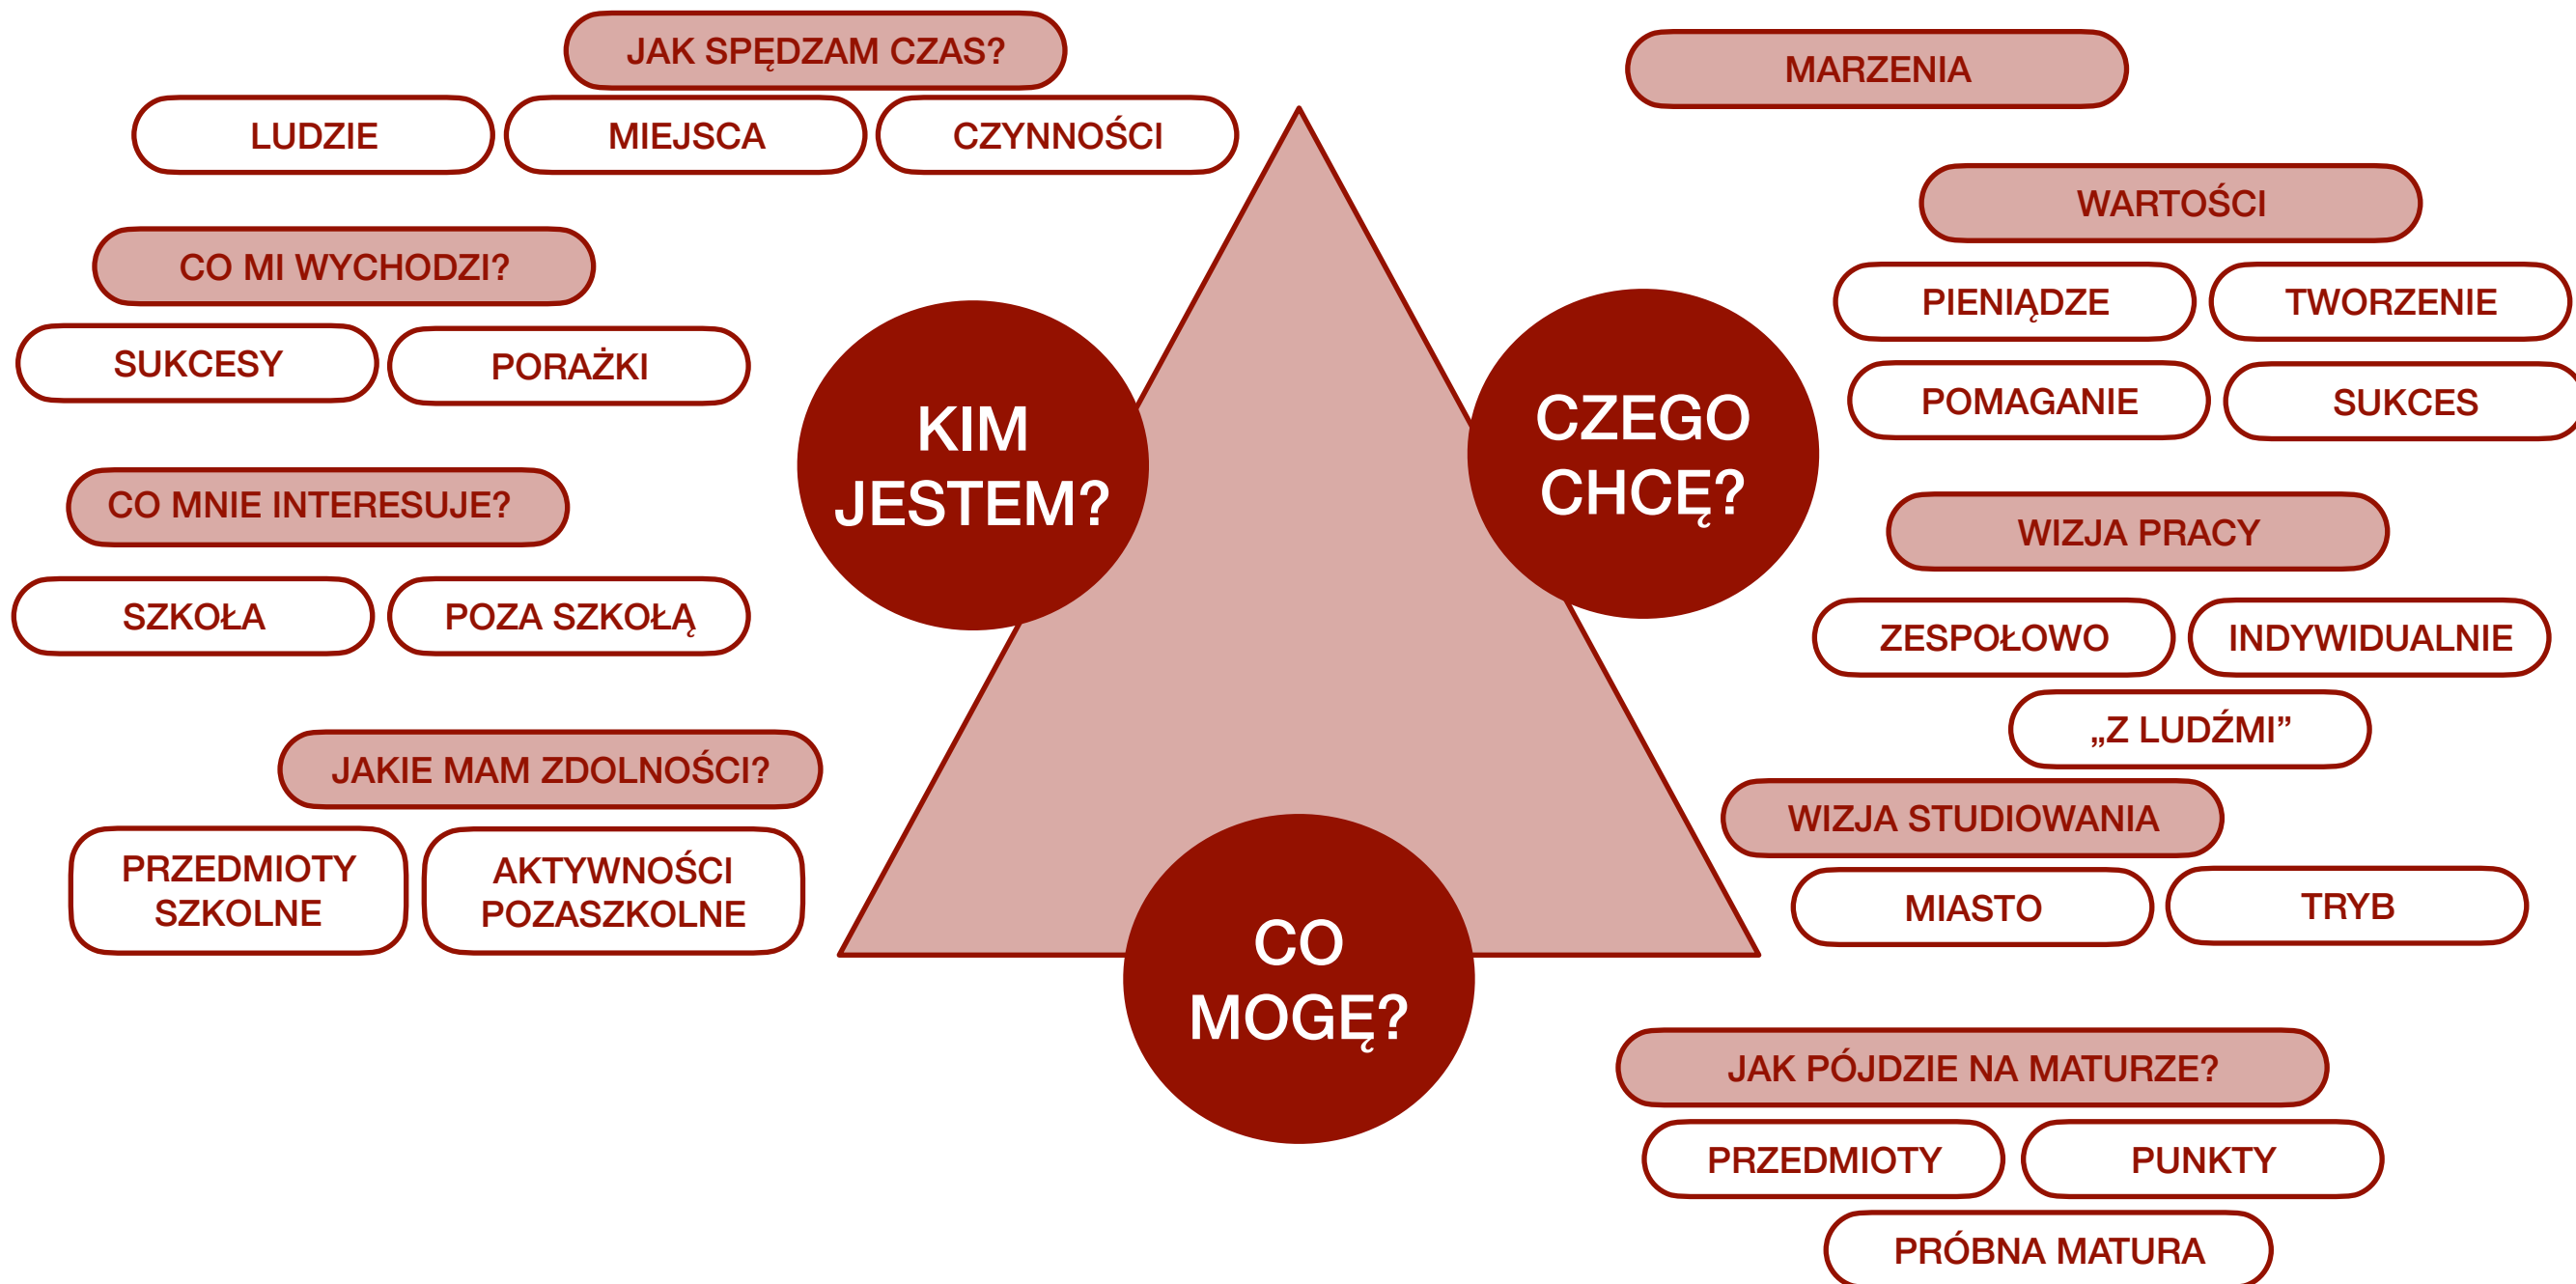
JAK SPĘDZAM CZAS?

LUDZIE

MIEJSCA

CZYNNOŚCI

CO MI WYCHODZI?

SUKCESY

PORAŻKI

CO MNIE INTERESUJE?

SZKOŁA

POZA SZKOŁĄ

JAKIE MAM ZDOLNOŚCI?

PRZEDMIOTY SZKOLNE

AKTYWNOŚCI POZASZKOLNE

KIM JESTEM?

CZEGO CHCĘ?

CO MOGĘ?

MARZENIA

WARTOŚCI

PIENIĄDZE

TWORZENIE

POMAGANIE

SUKCES

WIZJA PRACY

ZESPOŁOWO

INDYWIDUALNIE

„Z LUDŹMI”

WIZJA STUDIOWANIA

MIASTO

TRYB

JAK PÓJDZIE NA MATURZE?

PRZEDMIOTY

PUNKTY

PRÓBNA MATURA